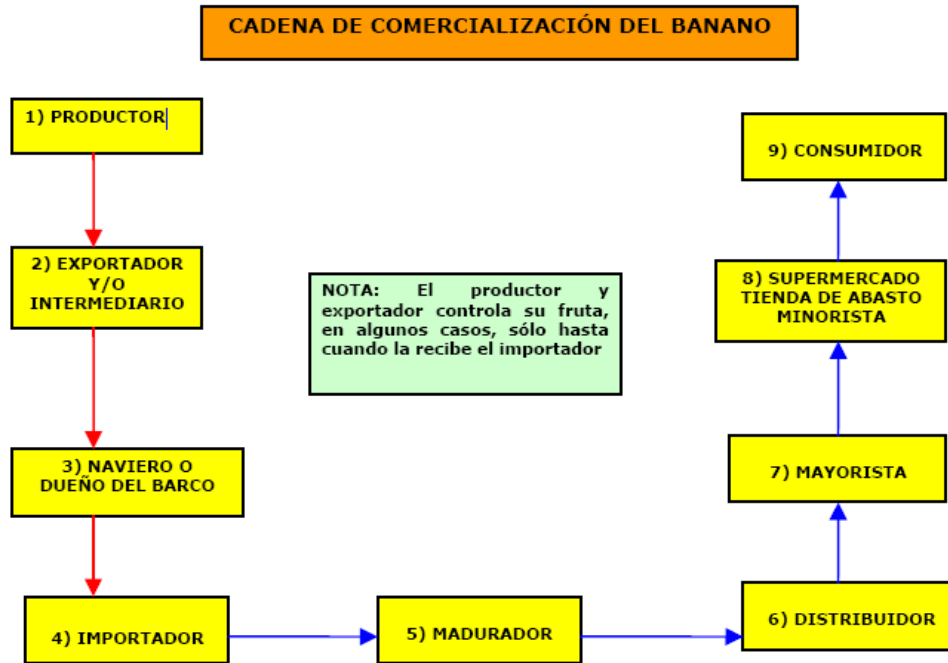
CADENA DE COMERCIALIZACIÓN DEL BANANO

1) PRODUCTOR

2) EXPORTADOR Y/O INTERMEDIARIO

3) NAVIERO O DUEÑO DEL BARCO

4) IMPORTADOR

5) MADURADOR

6) DISTRIBUIDOR

7) MAYORISTA

8) SUPERMERCADO TIENDA DE ABASTO MINORISTA

9) CONSUMIDOR

NOTA: El productor y exportador controla su fruta, en algunos casos, sólo hasta cuando la recibe el importador